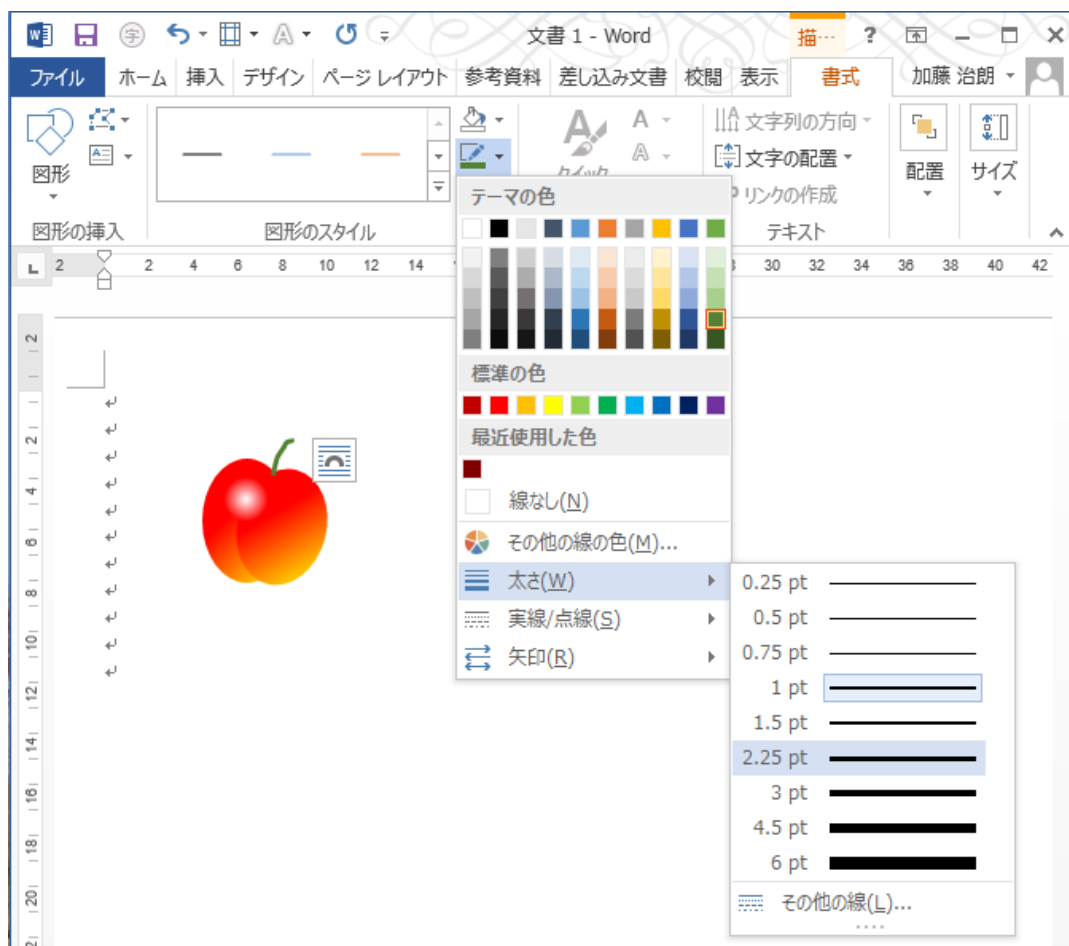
文書 1 - Word

描···

?

ファイル ホーム 挿入 デザイン ページ レイアウト 参考資料 差し込み文書 校閲 表示 書式

加藤 治朗

図形

図形の挿入

図形のスタイル

クイック

文字列の方向

文字の配置

リンクの作成

テキスト

配置

サイズ

2 2 4 6 8 10 12 14 8 30 32 34 36 38 40 42

テーマの色

標準の色

最近使用した色

線なし(N)

その他の線の色(M)...

太さ(W)

実線/点線(S)

矢印(R)

0.25 pt

0.5 pt

0.75 pt

1 pt

1.5 pt

2.25 pt

3 pt

4.5 pt

6 pt

その他の線(L)...

2 2 4 6 8 10 12 14 16 18 20